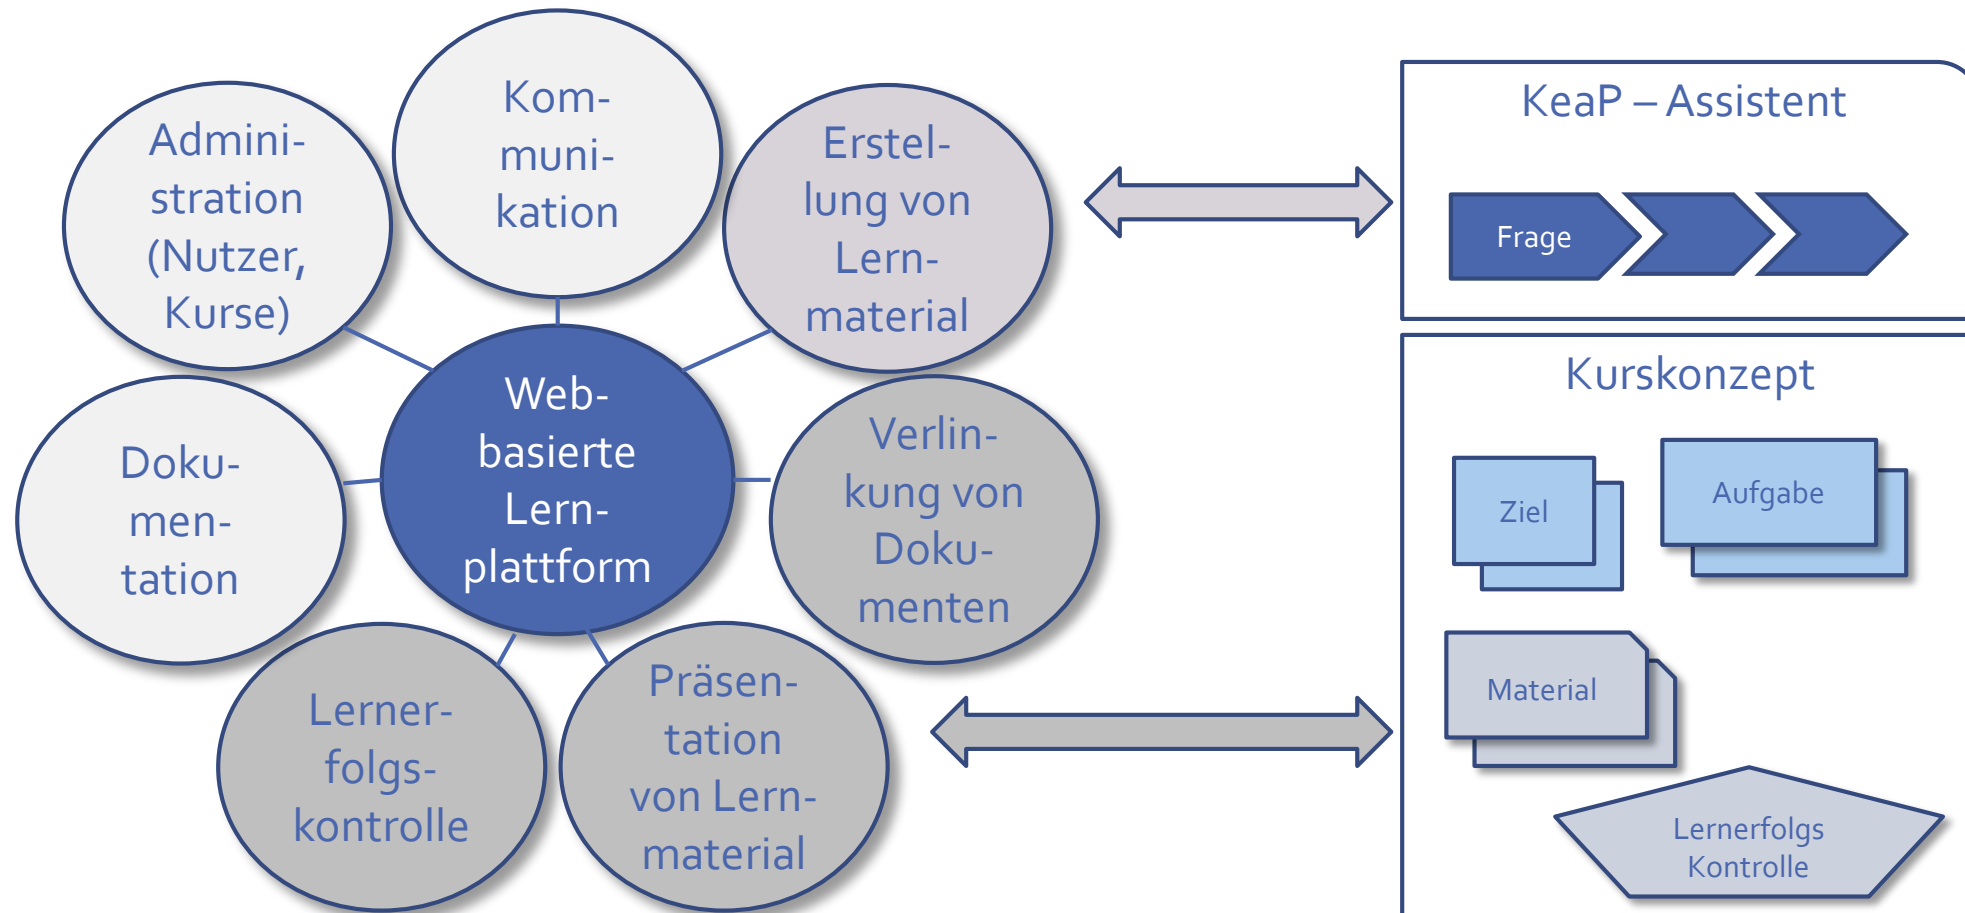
Kommunikation

Administration (Nutzer, Kurse)

Erstellung von Lernmaterial

Webbasierte Lernplattform

Dokumentation

Verlinkung von Dokumenten

Lernerfolgskontrolle

Präsentation von Lernmaterial

KeaP – Assistent

Frage

Kurskonzept

Ziel

Aufgabe

Material

Lernerfolgs Kontrolle